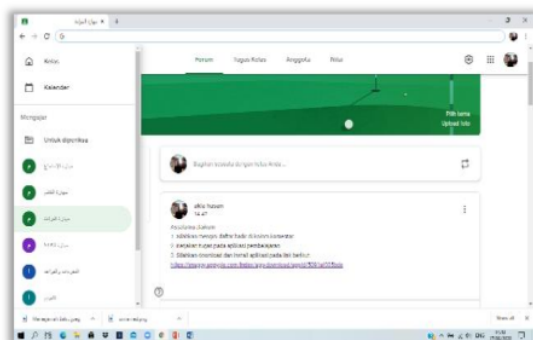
Kelas

Kalender

Mengajar

Untuk diperiksa

Forum Tugas Kelas Anggota Nilai

Pilih tema
Upload foto

Bagikan sesuatu dengan kelas Anda...

alfia hasan
14.47

Assalamu'alaikum
1. silahkan tuliskan daftar hadir di kolom komentar
2. kerjakan tugas pada aplikasi pembelajaran
3. Silahkan download dan install aplikasi pada link berikut:
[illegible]